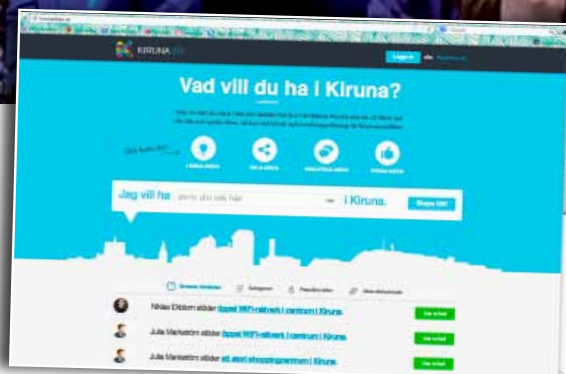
KIRUNA

Logga in

Vad vill du ha i Kiruna?

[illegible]

Så funkar det!

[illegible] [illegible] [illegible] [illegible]

Jag vill ha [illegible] i Kiruna. Skapa idé!

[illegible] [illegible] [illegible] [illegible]

Niklas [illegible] stöder Öppet WiFi-nätverk i centrum i Kiruna.

Julia Markström stöder Öppet WiFi-nätverk i centrum i Kiruna.

Julia Markström stöder ett stort shoppingcentrum i Kiruna.